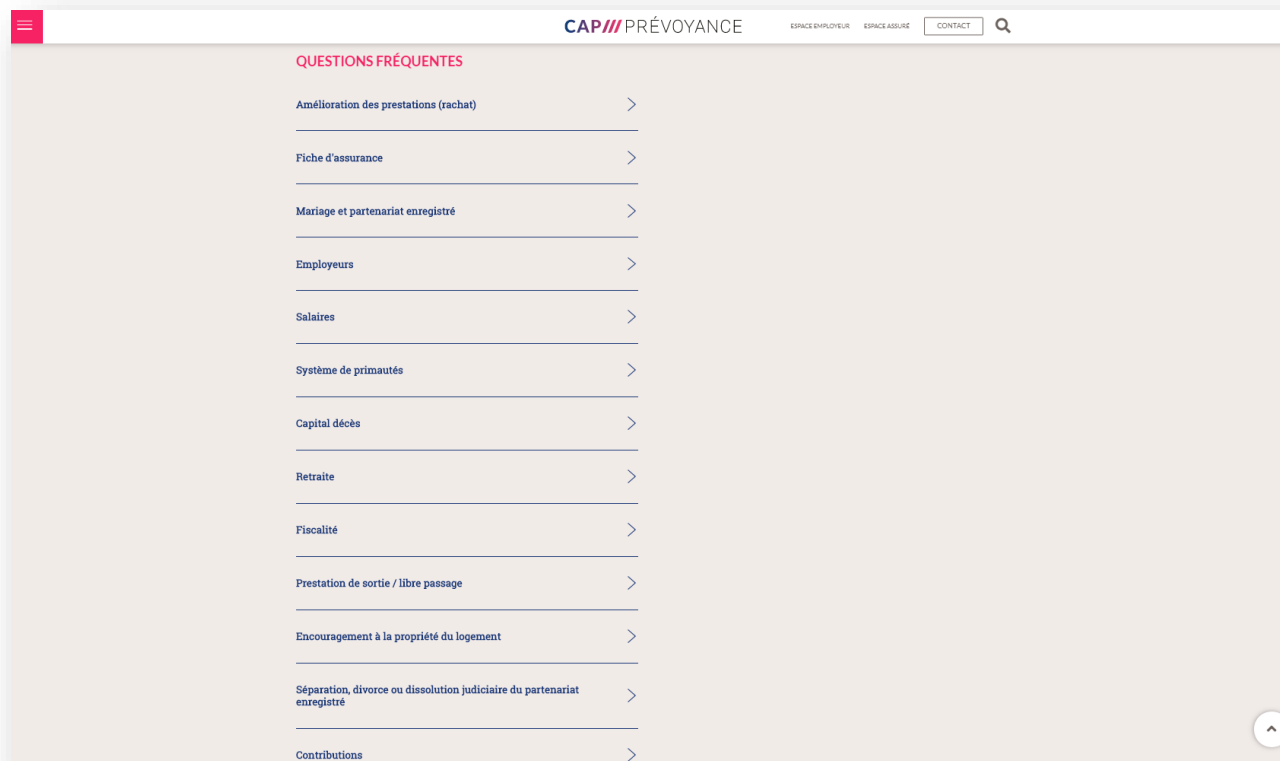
CAP/// PRÉVOYANCE

ESPACE EMPLOYEUR ESPACE ASSURÉ CONTACT

QUESTIONS FRÉQUENTES

Amélioration des prestations (rachat)

Fiche d'assurance

Mariage et partenariat enregistré

Employeurs

Salaires

Système de primautés

Capital décès

Retraite

Fiscalité

Prestation de sortie / libre passage

Encouragement à la propriété du logement

Séparation, divorce ou dissolution judiciaire du partenariat enregistré

Contributions